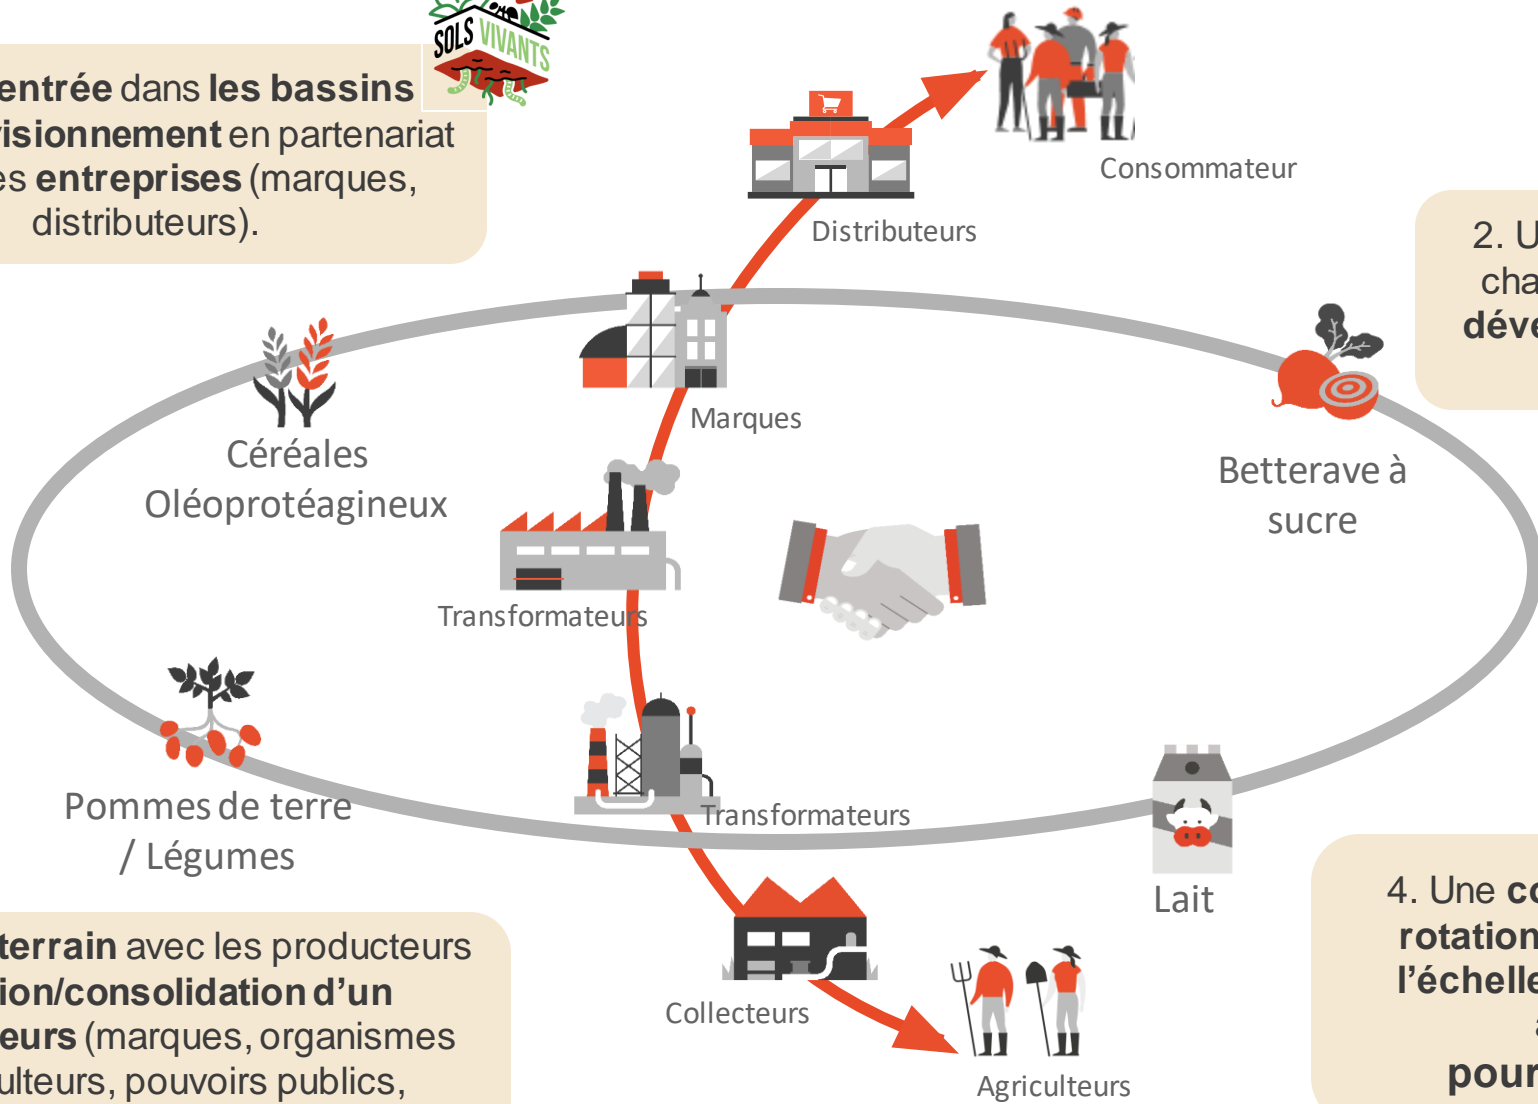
entrée dans les bassins visionnement en partenariat es entreprises (marques, distributeurs).

SOLS VIVANTS

Consommateur

Distributeurs

2. U cha déve

Marques

Céréales Oléoprotéagineux

Betterave à sucre

Transformateurs

Pommes de terre / Légumes

Transformateurs

Lait

4. Une co rotation l'échelle pour

terrain avec les producteurs ion/consolidation d'un eurs (marques, organismes ulteurs, pouvoirs publics,

Collecteurs

Agriculteurs